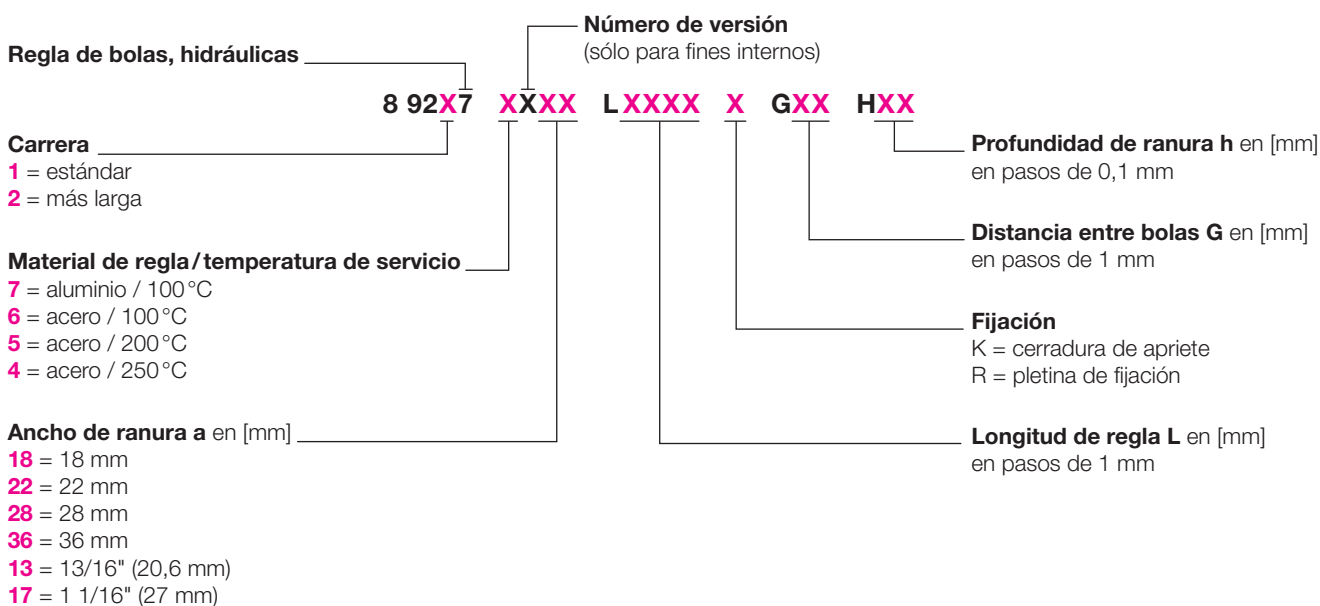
Número de versión
(sólo para fines internos)

Regla de bolas, hidráulicas

8 92X7 XXXX LXXXX X GXX HXX

Carrera
1 = estándar
2 = más larga

Material de regla / temperatura de servicio
7 = aluminio / 100 °C
6 = acero / 100 °C
5 = acero / 200 °C
4 = acero / 250 °C

Ancho de ranura a en [mm]
18 = 18 mm
22 = 22 mm
28 = 28 mm
36 = 36 mm
13 = 13/16" (20,6 mm)
17 = 1 1/16" (27 mm)

Profundidad de ranura h en [mm]
en pasos de 0,1 mm

Distancia entre bolas G en [mm]
en pasos de 1 mm

Fijación
K = cerradura de apriete
R = pletina de fijación

Longitud de regla L en [mm]
en pasos de 1 mm